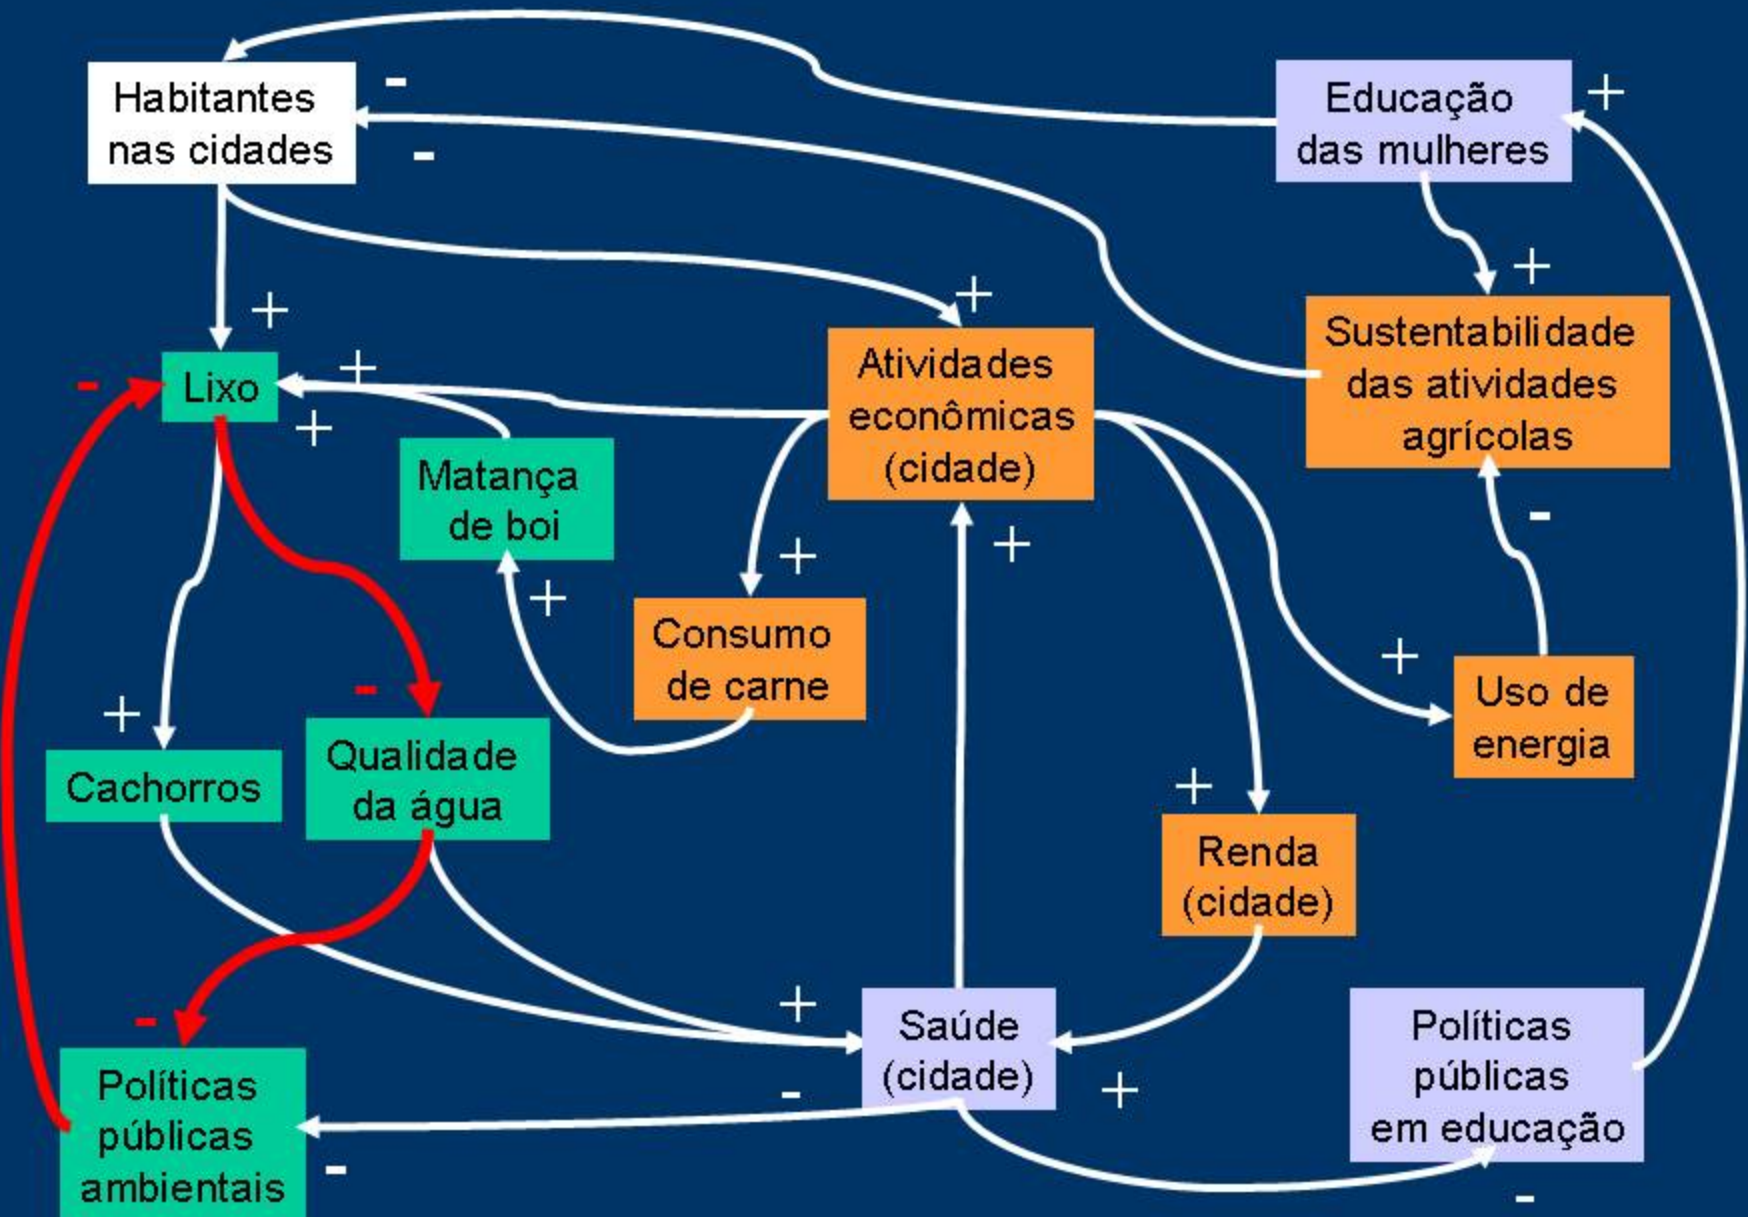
Habitantes nas cidades

-

-

Educação das mulheres

+

+

Lixo

-

+

+

+

Atividades econômicas (cidade)

+

Sustentabilidade das atividades agrícolas

Matança de boi

+

+

-

Consumo de carne

+

-

+

Cachorros

Qualidade da água

Uso de energia

+

Renda (cidade)

+

-

Saúde (cidade)

-

+

Políticas públicas em educação

Políticas públicas ambientais

-

-